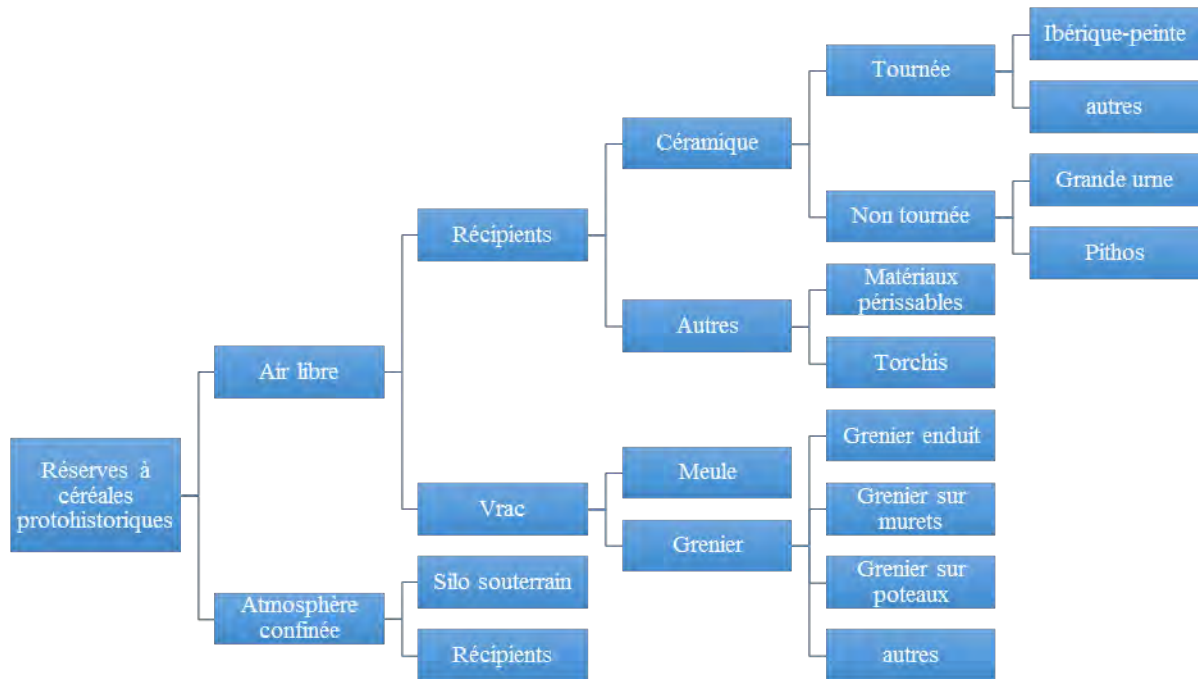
Réserves à céréales protohistoriques

Air libre

Récipients

Céramique

Tournée

Ibérique-peinte

autres

Non tournée

Grande urne

Pithos

Autres

Matériaux périssables

Torchis

Vrac

Meule

Grenier

Grenier enduit

Grenier sur murets

Grenier sur poteaux

autres

Atmosphère confinée

Silo souterrain

Récipients